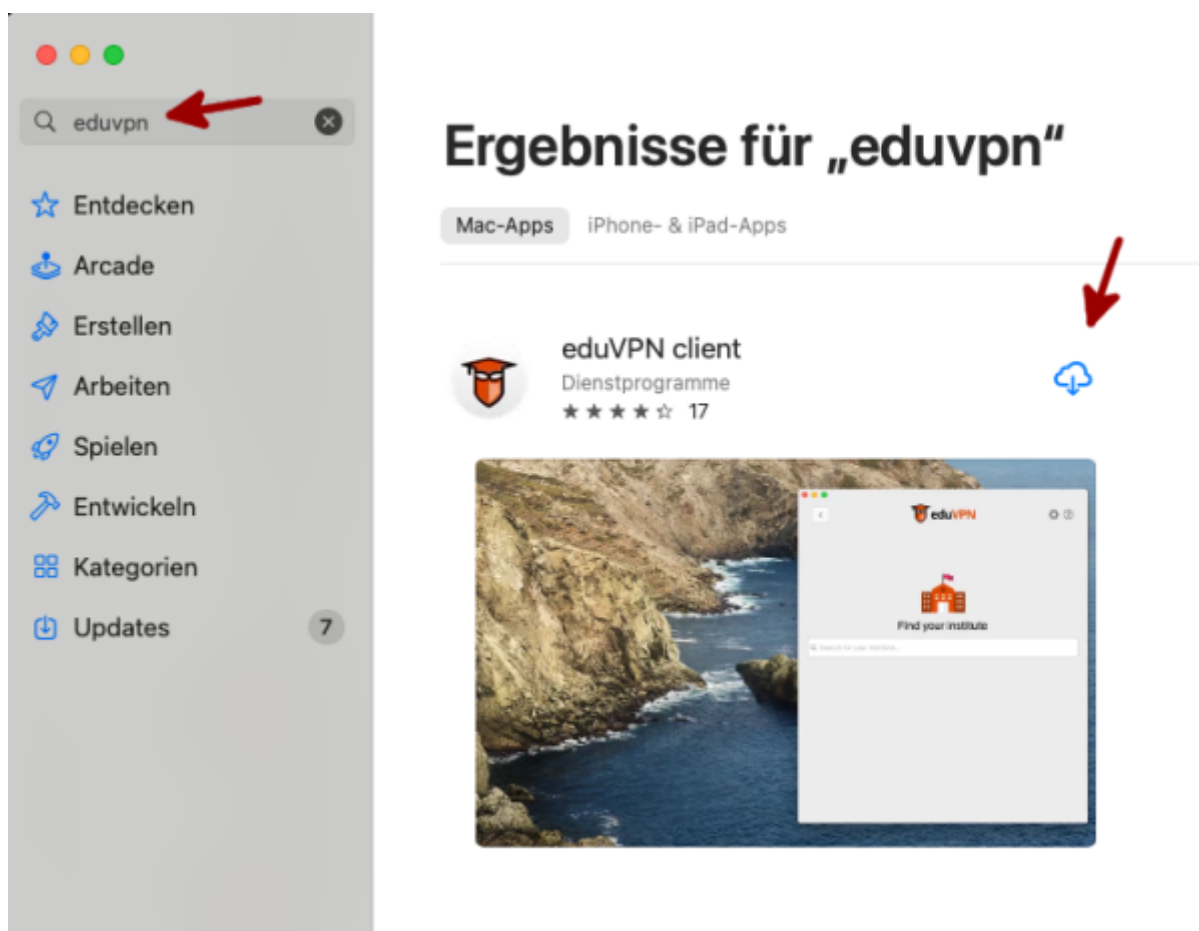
eduvpn

Entdecken
Arcade
Erstellen
Arbeiten
Spielen
Entwickeln
Kategorien
Updates 7

Ergebnisse für „eduvpn“

Mac-Apps
iPhone- & iPad-Apps

eduVPN client
Dienstprogramme
★★★★☆ 17

eduVPN
Find your institute
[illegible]